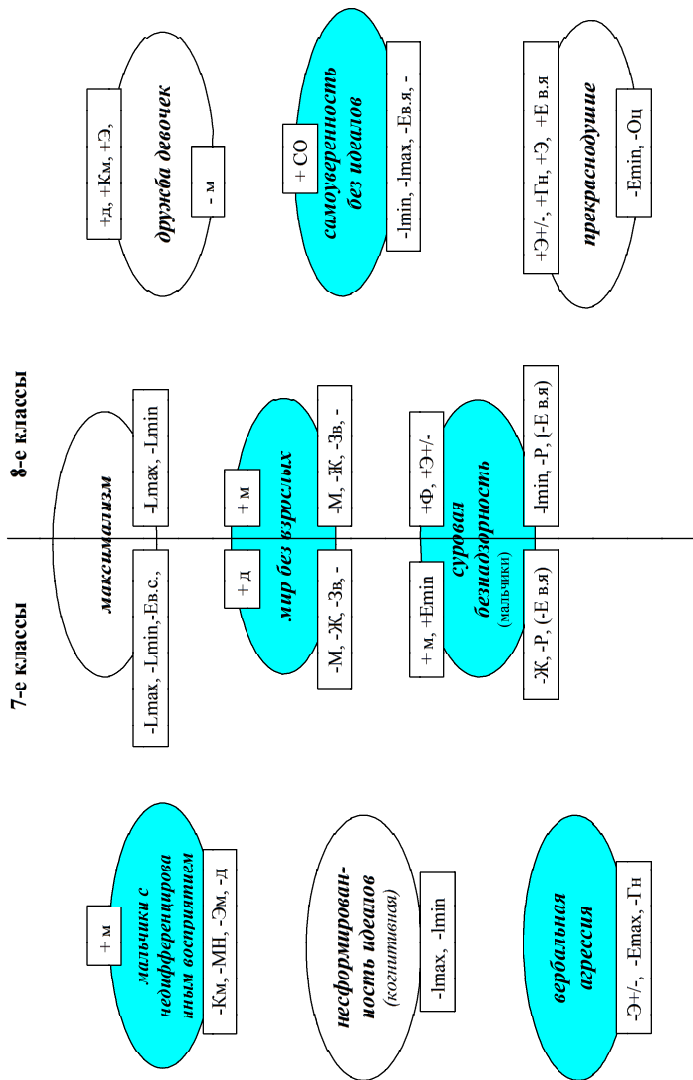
7-е классы

8-е классы

+ м
мальчики с недифференцированым восприятием
-Км, -МН, -Эм, -д

несформированность идеалов
(когнитивная)
-Imax, -Imin

вербальная агрессия
-Э+/-, -Emax, -Гн

максимализм
-Lmax, -Lmin,-Eв.с.,
-Lmax, -Lmin

+ д
мир без взрослых
+ м
-М, -Ж, -Зв, -
-М, -Ж, -Зв, -

+ м, +Emin
суровая безнадзорность
(мальчики)
+Ф, +Э+/-
-Ж, -Р, (-Е в.я)
-Imin, -Р, (-Е в.я)

+д, +Км, +Э,
дружба девочек
- м

+ СО
самоуверенность без идеалов
-Imin, -Imax, -Ев.я, -

+Э+/-, +Гн, +Э, +Е в.я
прекраснодушие
-Emin, -Оц